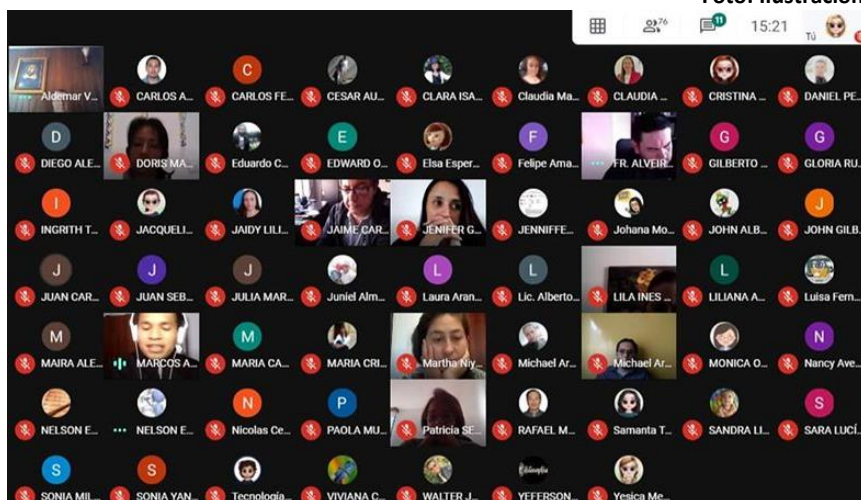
Foto: Ilustración

76

11

15:21

Tú

Aldemar V...

CARLOS A...

C

CARLOS FE...

CESAR AU...

CLARA ISA...

Claudia Ma...

CLAUDIA ...

CRISTINA ...

DANIEL PE...

D

DIEGO ALE...

DORIS MA...

Eduardo C...

E

EDWARD O...

Elsa Esper...

F

Felipe Ama...

FR. ALVEIR...

G

GILBERTO ...

G

GLORIA RU...

I

INGRITH T...

JACQUELI...

JAIDY LILI...

JAIME CAR...

JENIFER G...

JENNIFFE...

Johana Mo...

JOHN ALB...

J

JOHN GILB...

J

JUAN CAR...

J

JUAN SEB...

J

JULIA MAR...

Juniel Alm...

L

Laura Aran...

L

Lic. Alberto...

LILA INES ...

L

LILIANA A...

Luisa Fern...

M

MAIRA ALE...

MARCOS A...

M

MARIA CA...

MARIA CRI...

Martha Niy...

Michael Ar...

Michael Ar...

MONICA O...

N

Nancy Ave...

NELSON E...

NELSON E...

N

Nicolas Ce...

P

PAOLA MU...

Patricia SE...

RAFAEL M...

Samanta T...

SANDRA LI...

S

SARA LUCÍ...

S

SONIA MIL...

S

SONIA YAN...

Tecnología...

VIVIANA C...

WALTER J...

YEFERSON...

Yesica Me...